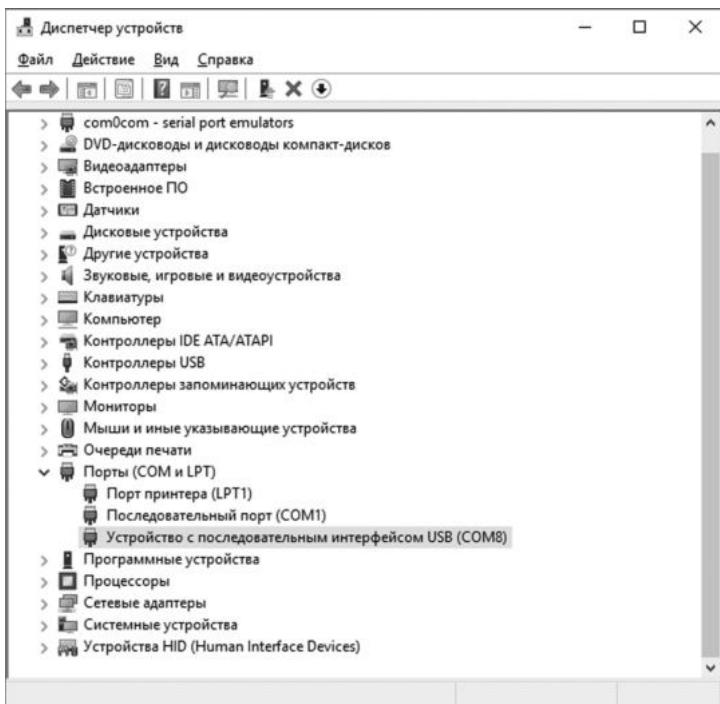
Диспетчер устройств

Файл Действие Вид Справка

com0com - serial port emulators
DVD-дисководы и дисководы компакт-дисков
Видеоадаптеры
Встроенное ПО
Датчики
Дисковые устройства
Другие устройства
Звуковые, игровые и видеоустройства
Клавиатуры
Компьютер
Контроллеры IDE ATA/ATAPI
Контроллеры USB
Контроллеры запоминающих устройств
Мониторы
Мыши и иные указывающие устройства
Очереди печати
Порты (COM и LPT)
Порт принтера (LPT1)
Последовательный порт (COM1)
Устройство с последовательным интерфейсом USB (COM8)
Программные устройства
Процессоры
Сетевые адаптеры
Системные устройства
Устройства HID (Human Interface Devices)